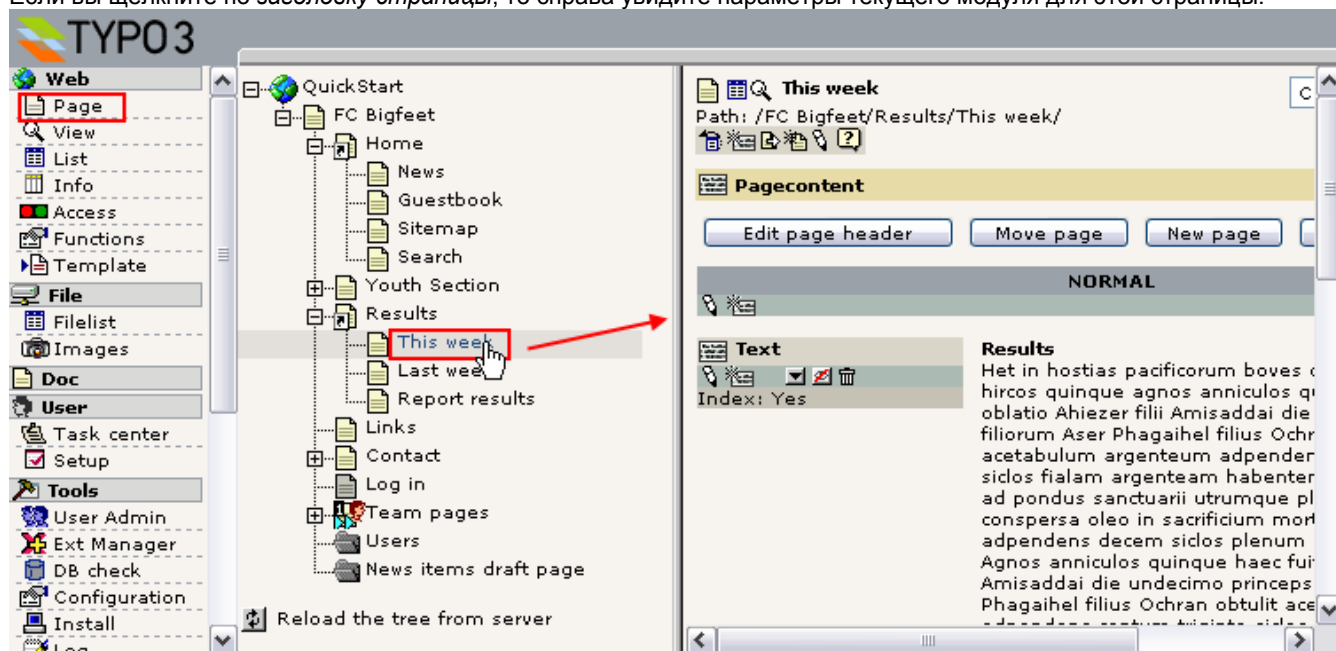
Если вы щелкните по заголовку страницы, то справа увидите параметры текущего модуля для этой страницы.

TYPO3

Web
Page
View
List
Info
Access
Functions
Template
File
Filelist
Images
Doc
User
Task center
Setup
Tools
User Admin
Ext Manager
DB check
Configuration
Install
Log

QuickStart
FC Bigfeet
Home
News
Guestbook
Sitemap
Search
Youth Section
Results
This week
Last week
Report results
Links
Contact
Log in
Team pages
Users
News items draft page

Reload the tree from server

This week
Path: /FC Bigfeet/Results/This week/

Pagecontent

Edit page header
Move page
New page

NORMAL

Text
Index: Yes

Results
Het in hostias pacificorum boves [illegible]
hircos quinque agnos anniculos q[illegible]
oblatio Ahiezer filii Amisaddai die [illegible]
filiorum Aser Phagaihel filius Ochr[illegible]
acetabulum argenteum adpender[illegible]
siclos fialam argenteam habenter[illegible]
ad pondus sanctuarii utrumque pl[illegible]
conspersa oleo in sacrificium mor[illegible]
adpendens decem siclos plenum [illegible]
Agnos anniculos quinque haec fui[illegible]
Amisaddai die undecimo princeps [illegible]
Phagaihel filius Ochran obtulit ace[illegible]
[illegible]